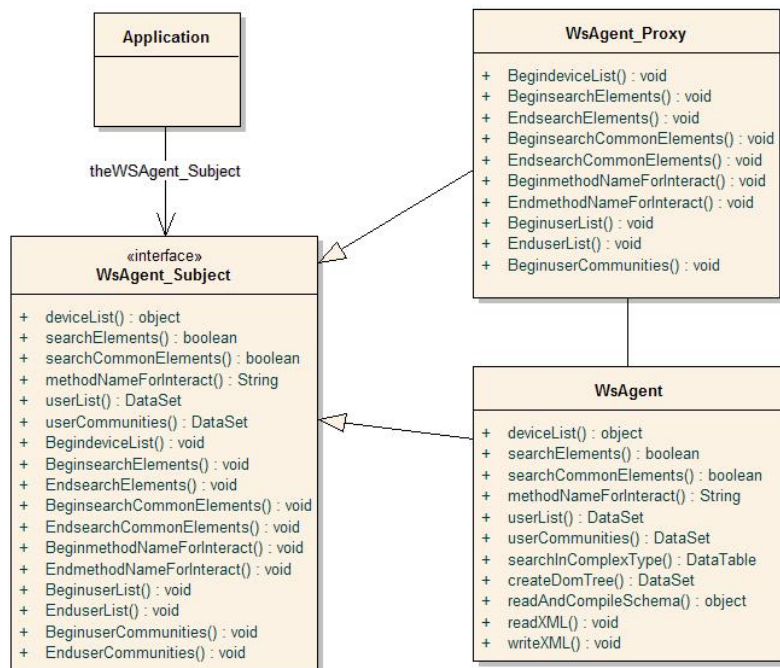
Application

theWSAgent_Subject

«interface»
WsAgent_Subject

+ deviceList() : object
+ searchElements() : boolean
+ searchCommonElements() : boolean
+ methodNameForInteract() : String
+ userList() : DataSet
+ userCommunities() : DataSet
+ BegindeviceList() : void
+ BeginsearchElements() : void
+ EndsearchElements() : void
+ BeginsearchCommonElements() : void
+ EndsearchCommonElements() : void
+ BeginmethodNameForInteract() : void
+ EndmethodNameForInteract() : void
+ BeginuserList() : void
+ EnduserList() : void
+ BeginuserCommunities() : void
+ EnduserCommunities() : void

WsAgent_Proxy

+ BegindeviceList() : void
+ BeginsearchElements() : void
+ EndsearchElements() : void
+ BeginsearchCommonElements() : void
+ EndsearchCommonElements() : void
+ BeginmethodNameForInteract() : void
+ EndmethodNameForInteract() : void
+ BeginuserList() : void
+ EnduserList() : void
+ BeginuserCommunities() : void

WsAgent

+ deviceList() : object
+ searchElements() : boolean
+ searchCommonElements() : boolean
+ methodNameForInteract() : String
+ userList() : DataSet
+ userCommunities() : DataSet
+ searchInComplexType() : DataTable
+ createDomTree() : DataSet
+ readAndCompileSchema() : object
+ readXML() : void
+ writeXML() : void